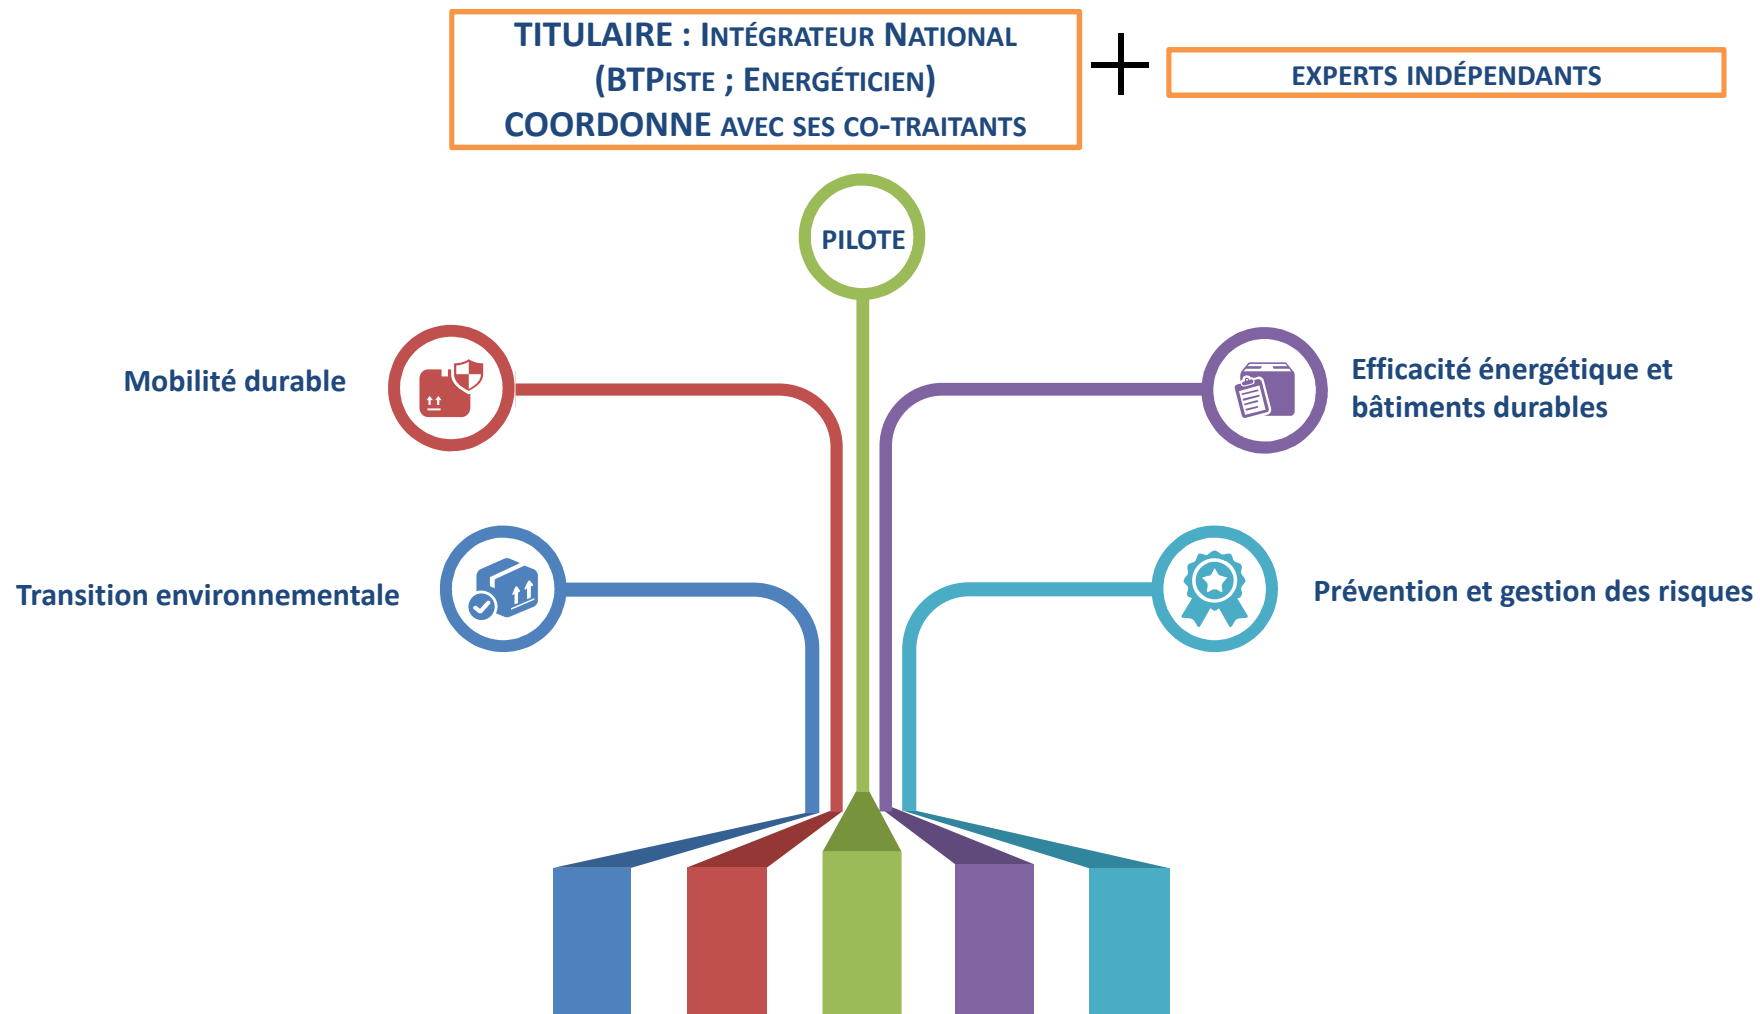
TITULAIRE : INTÉGRATEUR NATIONAL (BTPISTE ; ENERGÉTICIEN) COORDONNE AVEC SES CO-TRAITANTS

+

EXPERTS INDÉPENDANTS

PILOTE

Mobilité durable

Efficacité énergétique et bâtiments durables

Transition environnementale

Prévention et gestion des risques